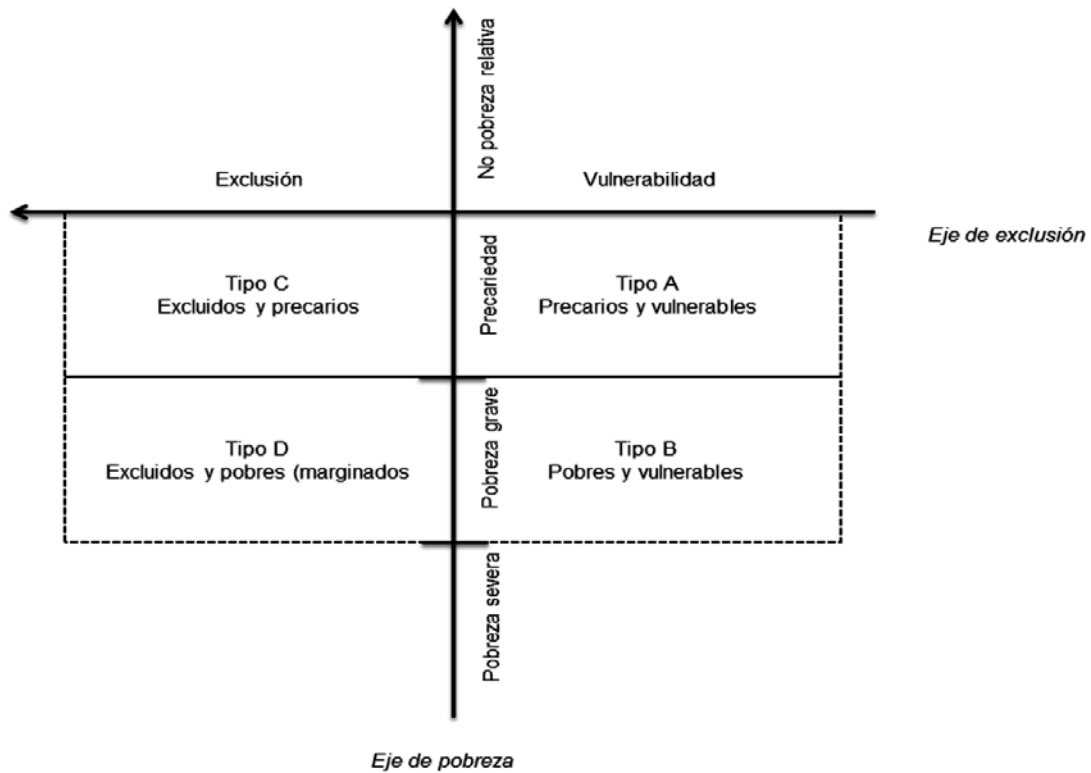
No pobreza relativa

Exclusión

Vulnerabilidad

Eje de exclusión

Precariedad

Tipo C
Excluidos y precarios

Tipo A
Precarios y vulnerables

Pobreza grave

Tipo D
Excluidos y pobres (marginados

Tipo B
Pobres y vulnerables

Pobreza severa

Eje de pobreza